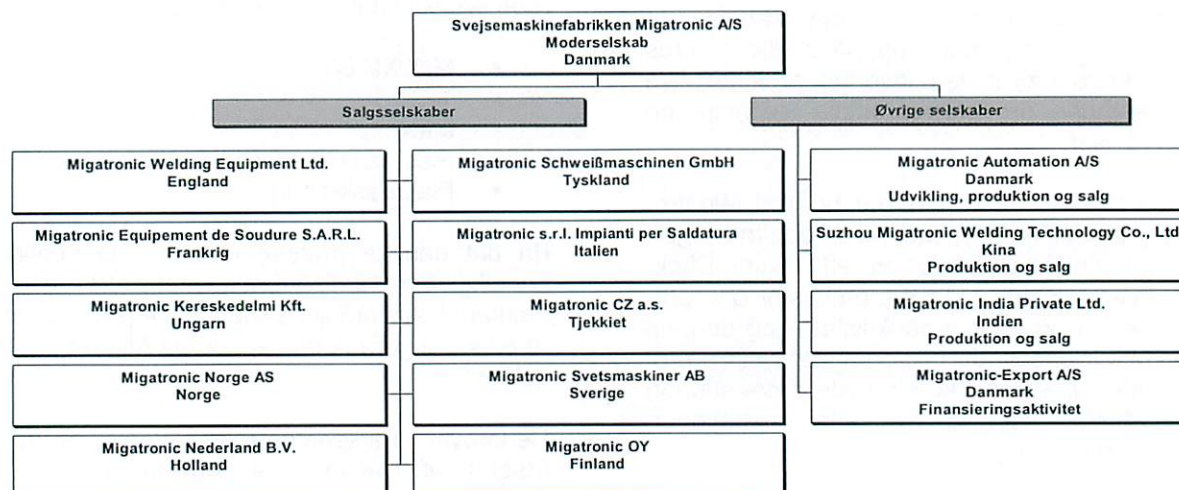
Svejsemaskinefabrikken Migatronic A/S
Moderselskab
Danmark

Salgsselskaber

Migatronic Welding Equipment Ltd.
England

Migatronic Equipement de Soudure S.A.R.L.
Frankrig

Migatronic Kereskedelmi Kft.
Ungarn

Migatronic Norge AS
Norge

Migatronic Nederland B.V.
Holland

Migatronic Schweißmaschinen GmbH
Tyskland

Migatronic s.r.l. Impianti per Saldatura
Italien

Migatronic CZ a.s.
Tjekkiet

Migatronic Svetsmaskiner AB
Sverige

Migatronic OY
Finland

Øvrige selskaber

Migatronic Automation A/S
Danmark
Udvikling, produktion og salg

Suzhou Migatronic Welding Technology Co., Ltd
Kina
Produktion og salg

Migatronic India Private Ltd.
Indien
Produktion og salg

Migatronic-Export A/S
Danmark
Finansieringsaktivitet